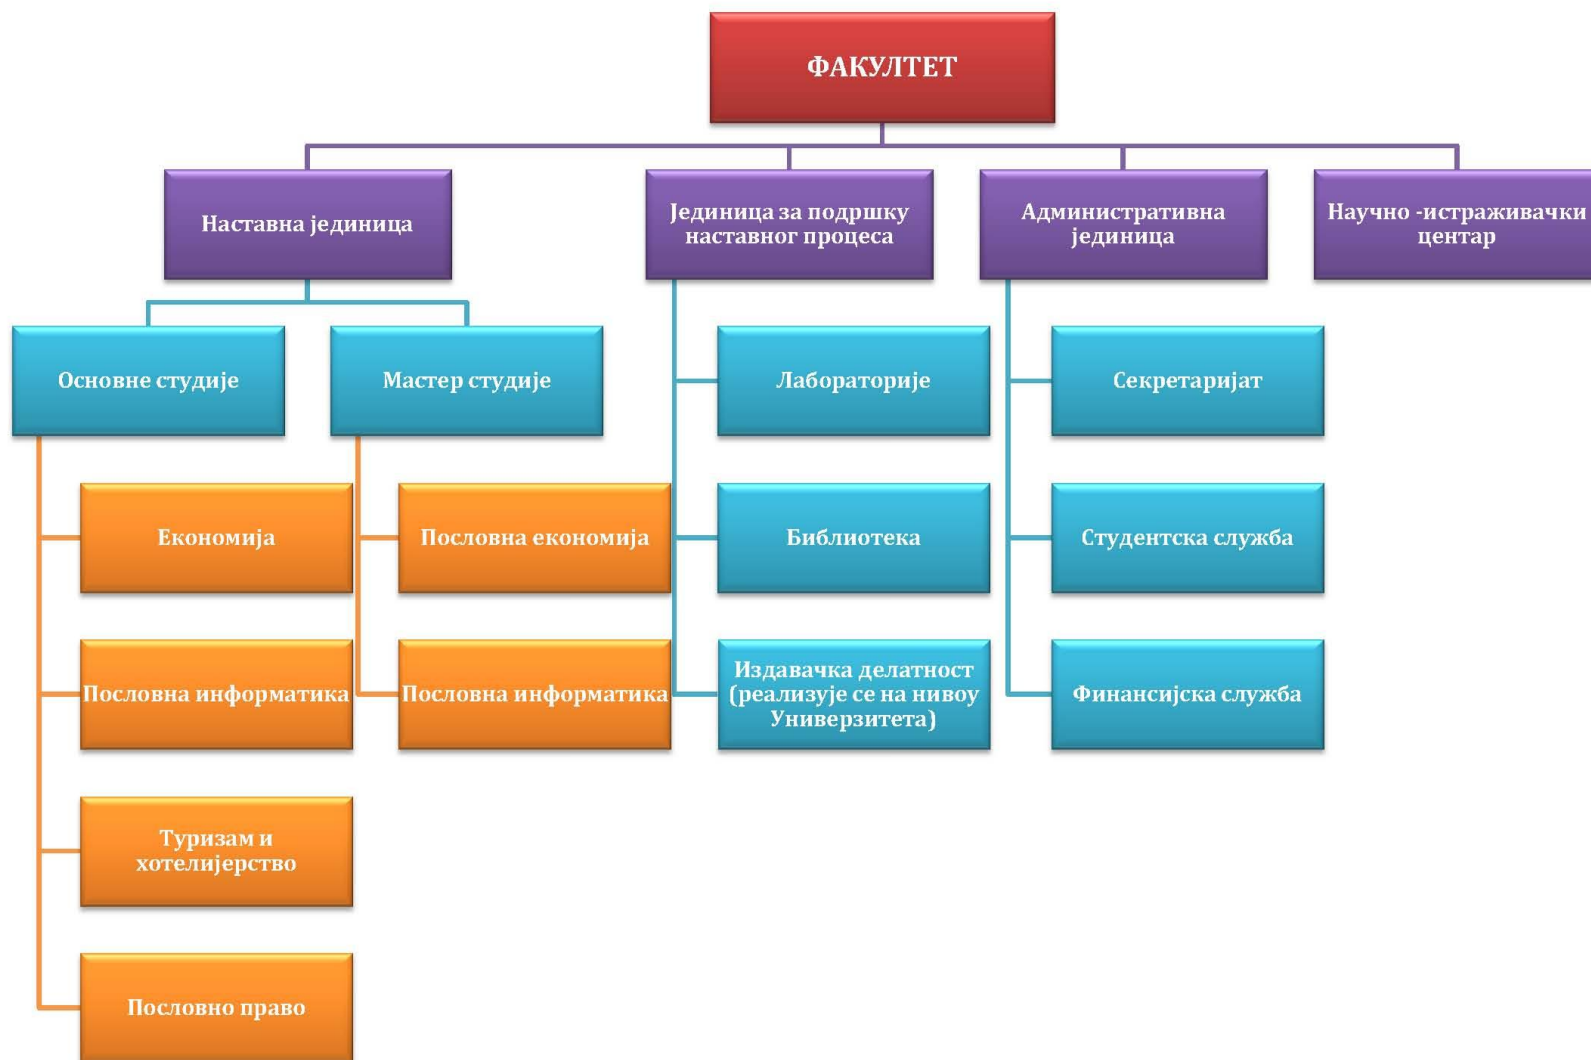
ФАКУЛТЕТ

Наставна јединица

Јединица за подршку наставног процеса

Административна јединица

Научно -истраживачки центар

Основне студије

Мастер студије

Лабораторије

Секретаријат

Економија

Пословна економија

Библиотека

Студентска служба

Пословна информатика

Пословна информатика

Издавачка делатност (реализује се на нивоу Универзитета)

Финансијска служба

Туризам и хотелијерство

Пословно право